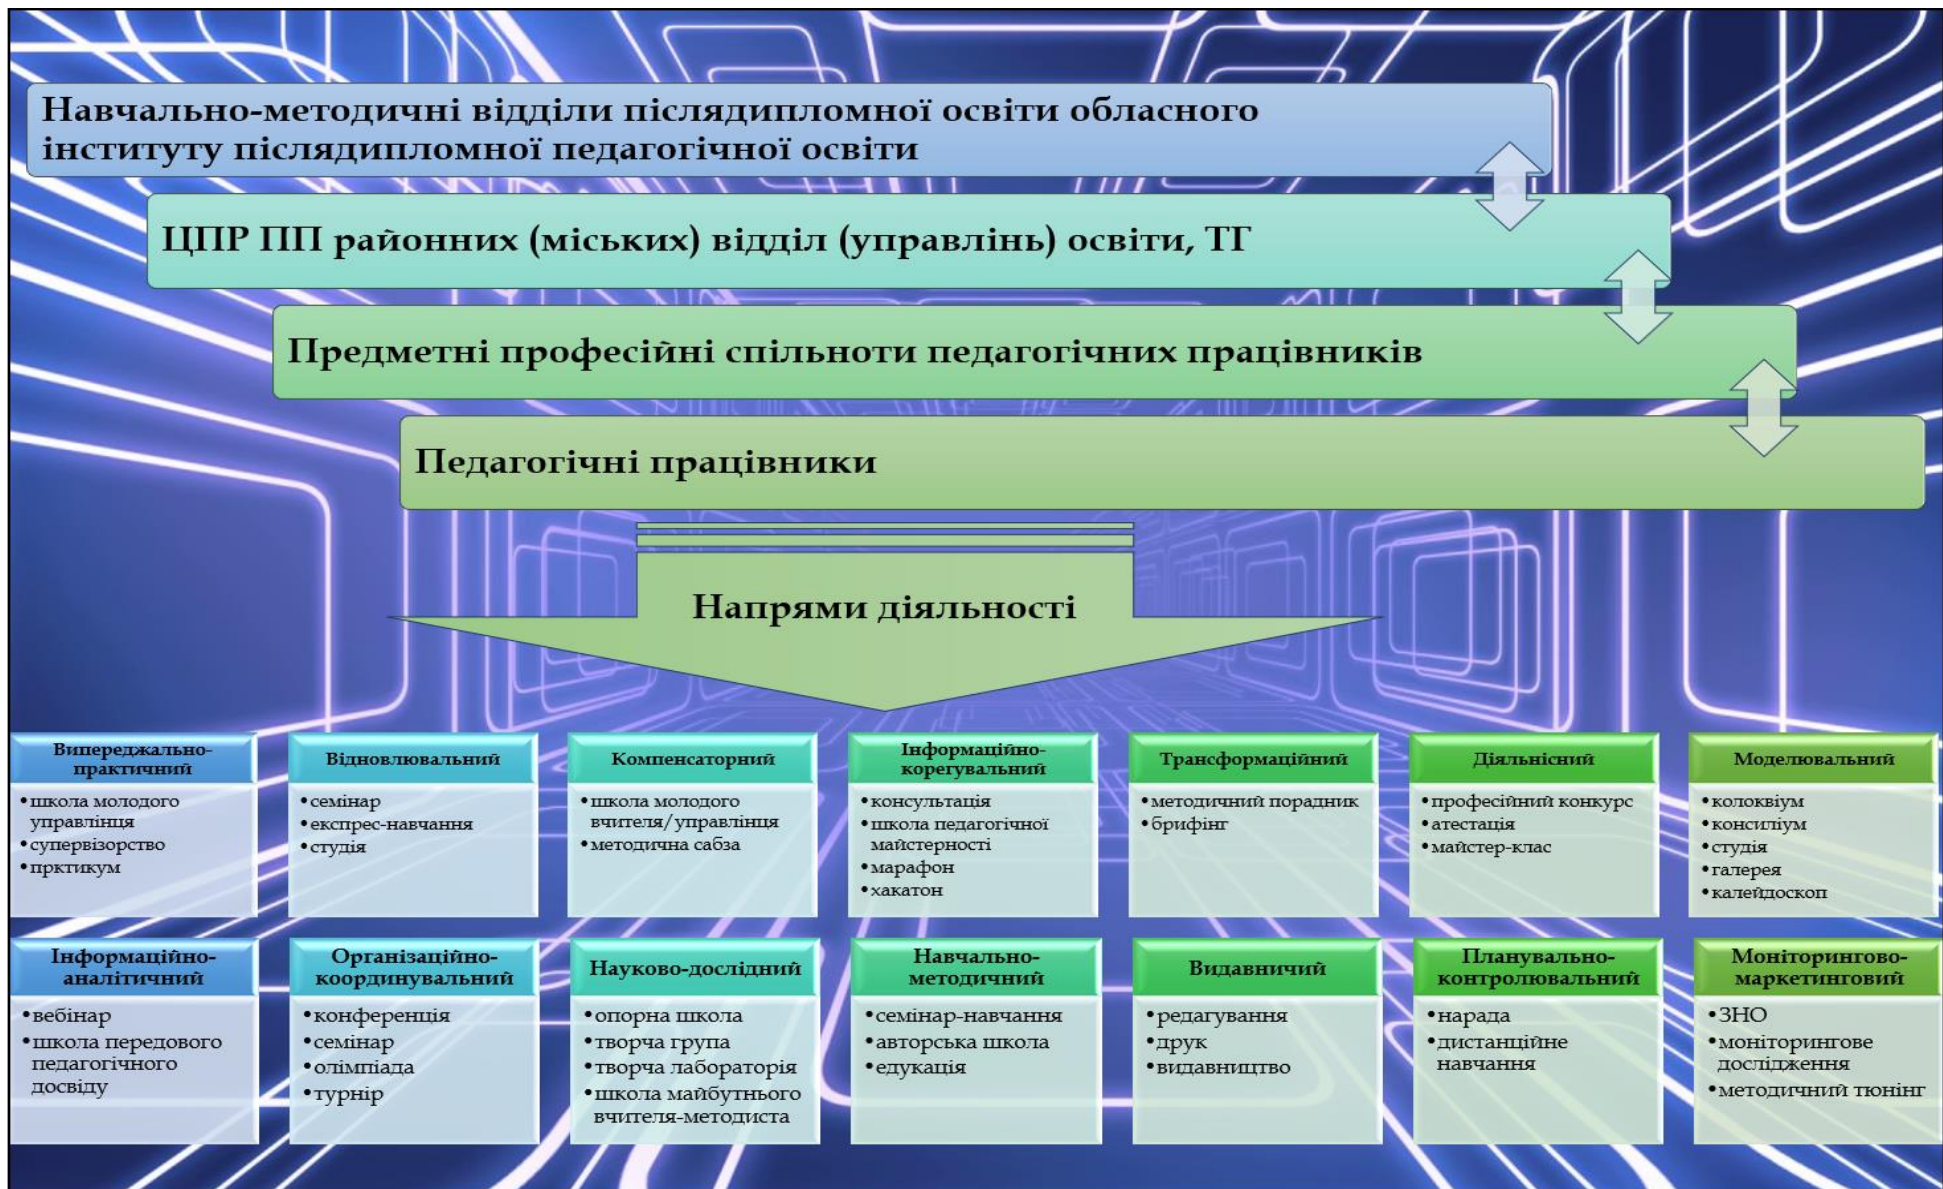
Навчально-методичні відділи післядипломної освіти обласного інституту післядипломної педагогічної освіти

ЦПР ПП районних (міських) відділ (управлінь) освіти, ТГ

Предметні професійні спільноти педагогічних працівників

Педагогічні працівники

Напрями діяльності

Випереджально-практичний
•школа молодого управлінця
•супервізорство
•пркткиум

Відновлювальний
•семінар
•експрес-навчання
•студія

Компенсаторний
•школа молодого вчителя/управлінця
•методична сабза

Інформаційно-корегувальний
•консультація
•школа педагогічної майстерності
•марафон
•хакатон

Трансформаційний
•методичний порадник
•брифінг

Діяльнісний
•професійний конкурс
•атестація
•майстер-клас

Моделювальний
•колоквіум
•консиліум
•студія
•галерея
•калейдоскоп

Інформаційно-аналітичний
•вебінар
•школа передового педагогічного досвіду

Організаційно-координувальний
•конференція
•семінар
•олімпіада
•турнір

Науково-дослідний
•опорна школа
•творча група
•творча лабораторія
•школа майбутнього вчителя-методиста

Навчально-методичний
•семінар-навчання
•авторська школа
•едукація

Видавничий
•редагування
•друк
•видавництво

Планувально-контролювальний
•нарада
•дистанційне навчання

Моніторингово-маркетинговий
•ЗНО
•моніторингове дослідження
•методичний тюнінг